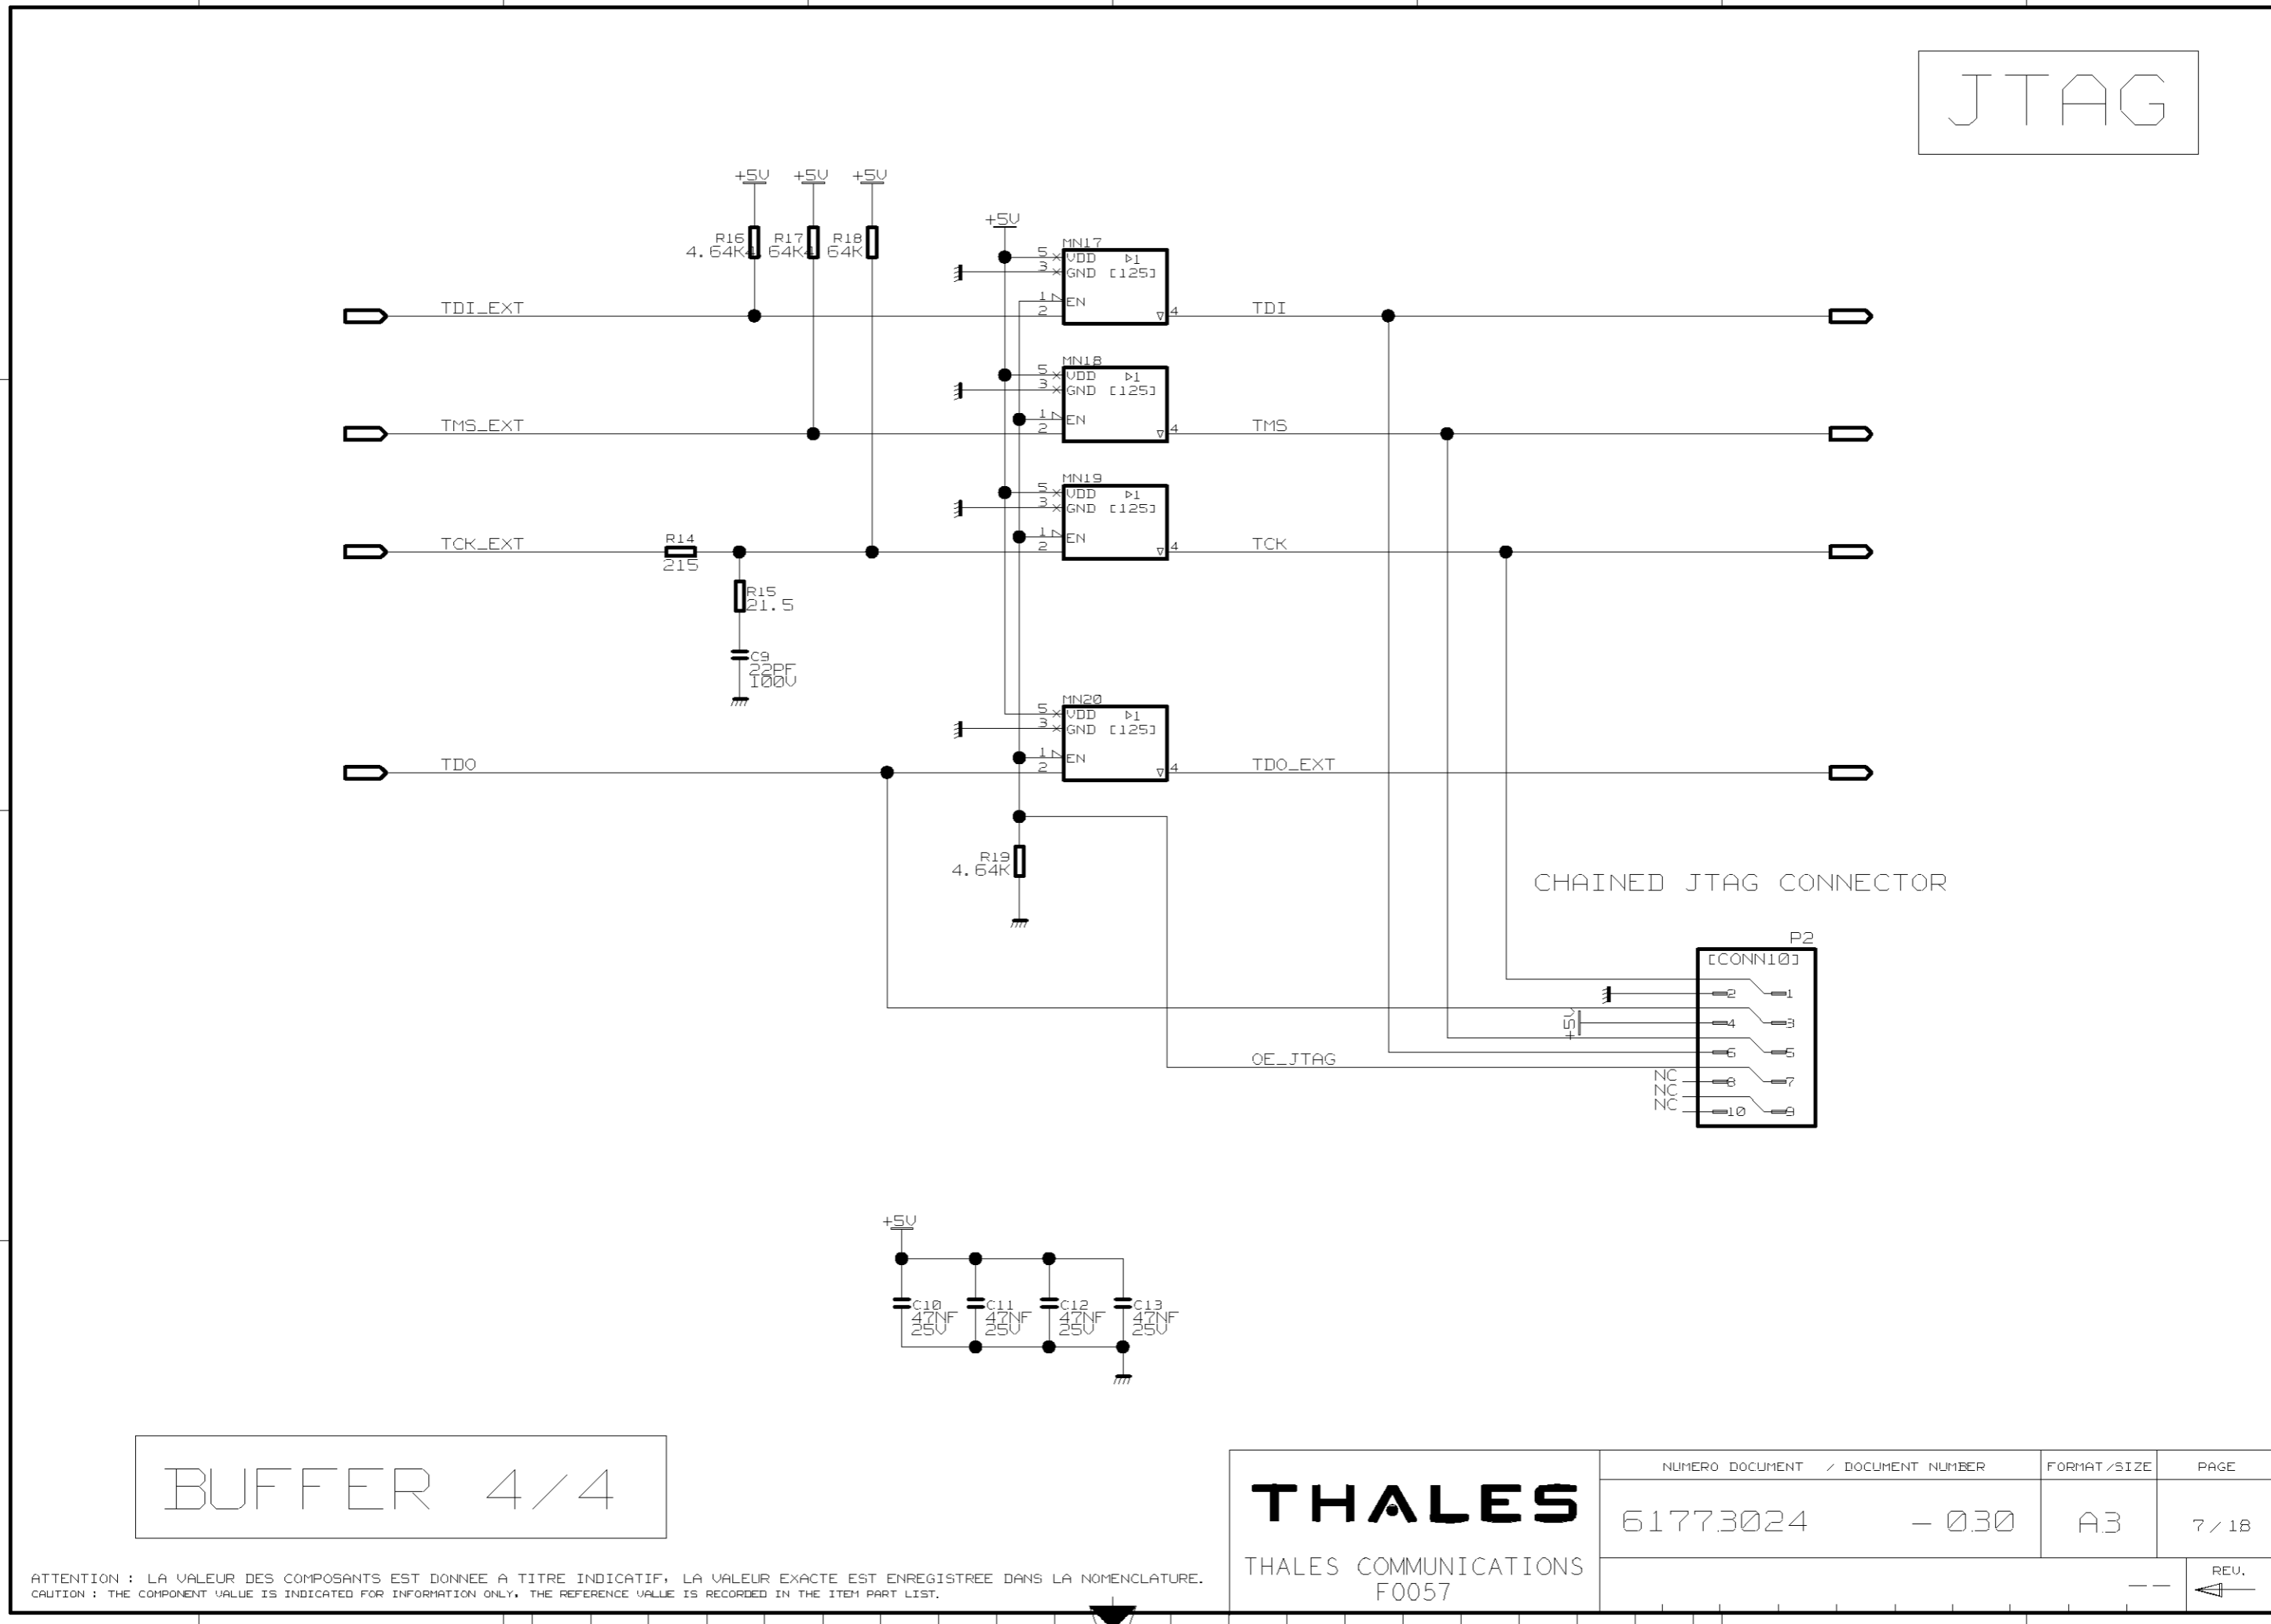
JTAG

+5V +5V +5V

R16 4.64K R17 64K R18 64K

+5V

MN17
5 VDD ▷1
3 GND [125]
1 EN
2
4

TDI_EXT
TDI

MN18
5 VDD ▷1
3 GND [125]
1 EN
2
4

TMS_EXT
TMS

MN19
5 VDD ▷1
3 GND [125]
1 EN
2
4

TCK_EXT
R14 215
TCK

R15 21.5

C9 22PF 100V

MN20
5 VDD ▷1
3 GND [125]
1 EN
2
4

TDO
TDO_EXT

R19 4.64K

CHAINED JTAG CONNECTOR

P2
[CONN10]
2 1
+5V 4 3
6 5
OE_JTAG
NC 8 7
NC
NC 10 9

+5V

C10 47NF 25V
C11 47NF 25V
C12 47NF 25V
C13 47NF 25V

BUFFER 4/4

THALES

THALES COMMUNICATIONS
F0057

| NUMERO DOCUMENT / DOCUMENT NUMBER | | FORMAT/SIZE | PAGE |
|---|---|---|---|
| 61773024 | - 030 | A3 | 7/18 |
| | -- | | REV. |

ATTENTION : LA VALEUR DES COMPOSANTS EST DONNEE A TITRE INDICATIF, LA VALEUR EXACTE EST ENREGISTREE DANS LA NOMENCLATURE.
CAUTION : THE COMPONENT VALUE IS INDICATED FOR INFORMATION ONLY. THE REFERENCE VALUE IS RECORDED IN THE ITEM PART LIST.